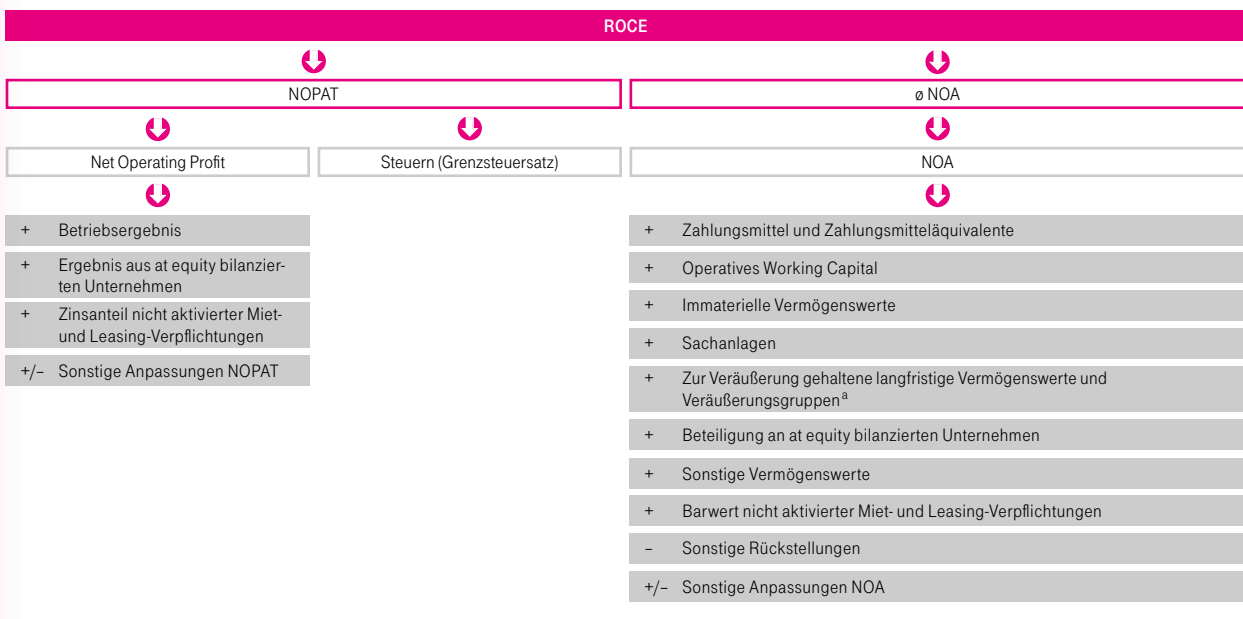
ROCE

NOPAT

ø NOA

Net Operating Profit

Steuern (Grenzsteuersatz)

NOA

+ Betriebsergebnis

+ Ergebnis aus at equity bilanzierten Unternehmen

+ Zinsanteil nicht aktivierter Miet- und Leasing-Verpflichtungen

+/– Sonstige Anpassungen NOPAT

+ Zahlungsmittel und Zahlungsmitteläquivalente

+ Operatives Working Capital

+ Immaterielle Vermögenswerte

+ Sachanlagen

+ Zur Veräußerung gehaltene langfristige Vermögenswerte und Veräußerungsgruppen$^{a}$

+ Beteiligung an at equity bilanzierten Unternehmen

+ Sonstige Vermögenswerte

+ Barwert nicht aktivierter Miet- und Leasing-Verpflichtungen

– Sonstige Rückstellungen

+/– Sonstige Anpassungen NOA